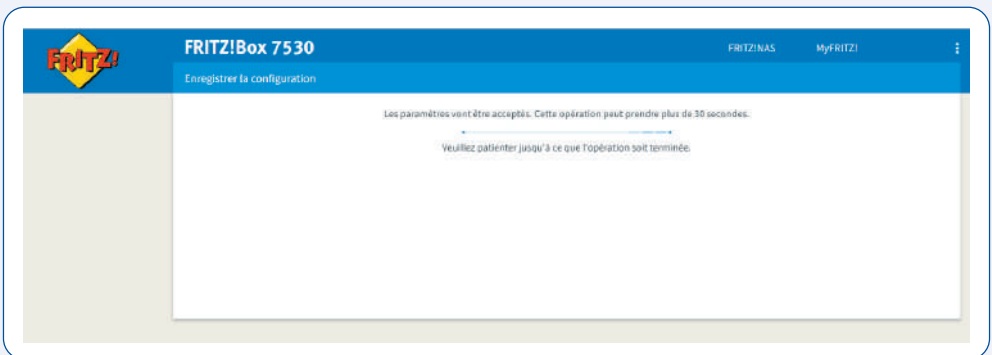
FRITZ!

FRITZ!Box 7530

FRITZ!NAS

MyFRITZ!

Enregistrer la configuration

Les paramètres vont être acceptés. Cette opération peut prendre plus de 30 secondes.

Veuillez patienter jusqu'à ce que l'opération soit terminée.